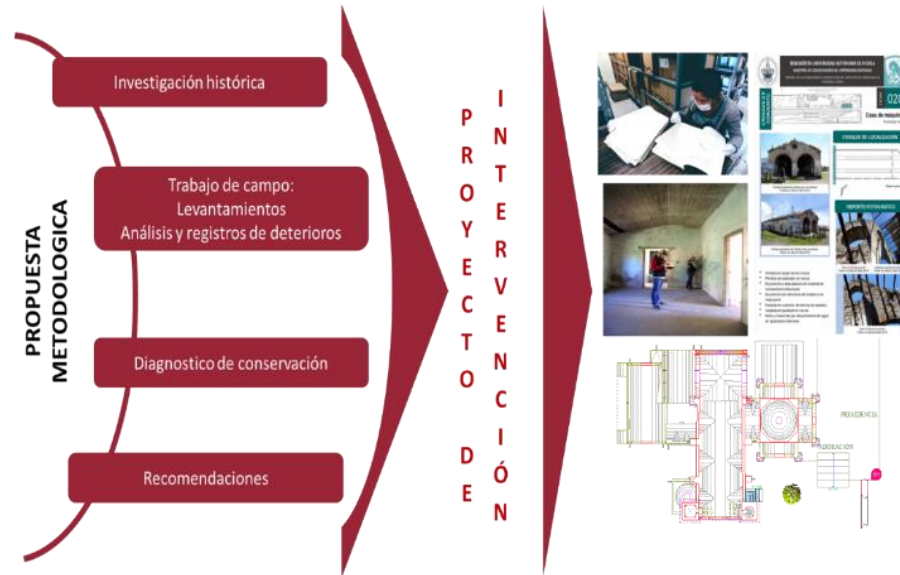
PROPUESTA METODOLOGICA

Investigación histórica

Trabajo de campo: Levantamientos Análisis y registros de deterioros

Diagnostico de conservación

Recomendaciones

PROYECTO DE INTERVENCIÓN

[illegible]

020

Casa de máquinas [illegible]

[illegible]

PROCEDENCIA

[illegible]ORACIÓN